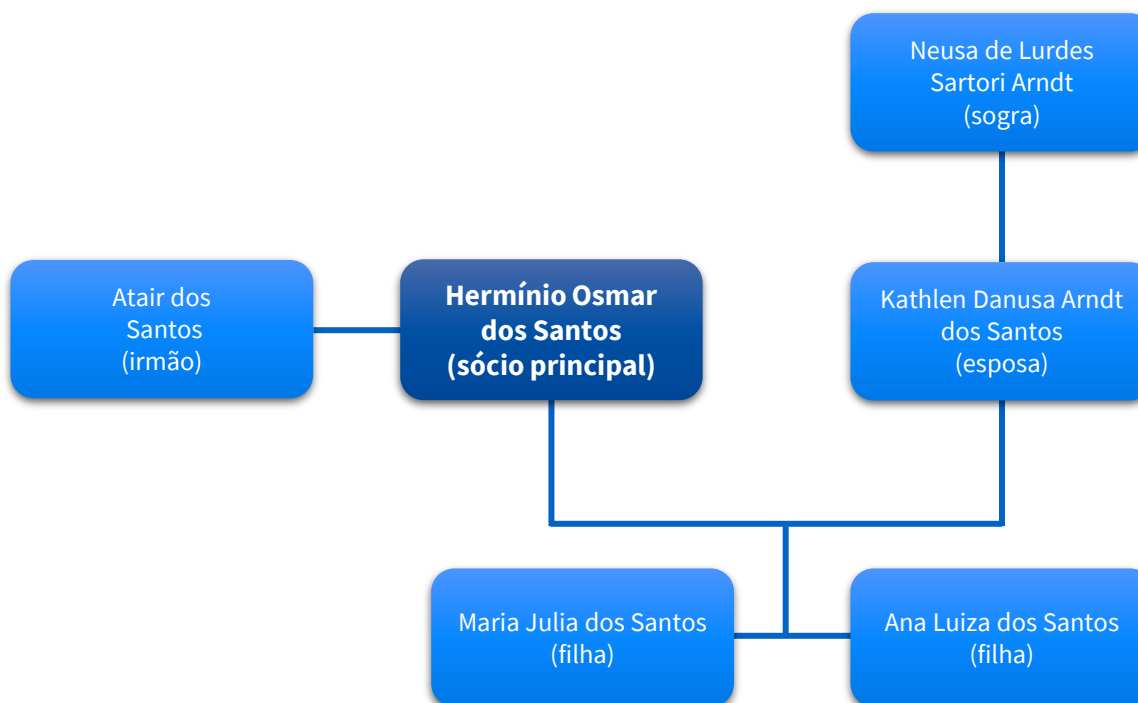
Neusa de Lurdes Sartori Arndt (sogra)

Atair dos Santos (irmão)

**Hermínio Osmar dos Santos (sócio principal)**

Kathlen Danusa Arndt dos Santos (esposa)

Maria Julia dos Santos (filha)

Ana Luiza dos Santos (filha)